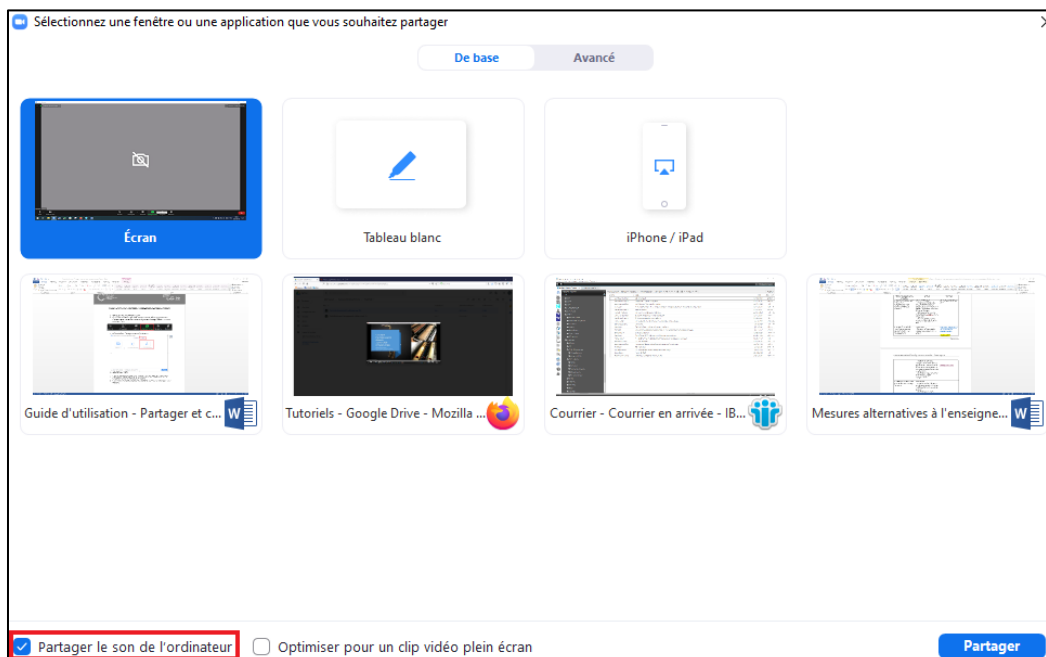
Sélectionnez une fenêtre ou une application que vous souhaitez partager

De base | Avancé

Écran

Tableau blanc

iPhone / iPad

Guide d'utilisation - Partager et c...

Tutoriels - Google Drive - Mozilla ...

Courrier - Courrier en arrivée - IB...

Mesures alternatives à l'enseigne...

Partager le son de l'ordinateur

Optimiser pour un clip vidéo plein écran

Partager